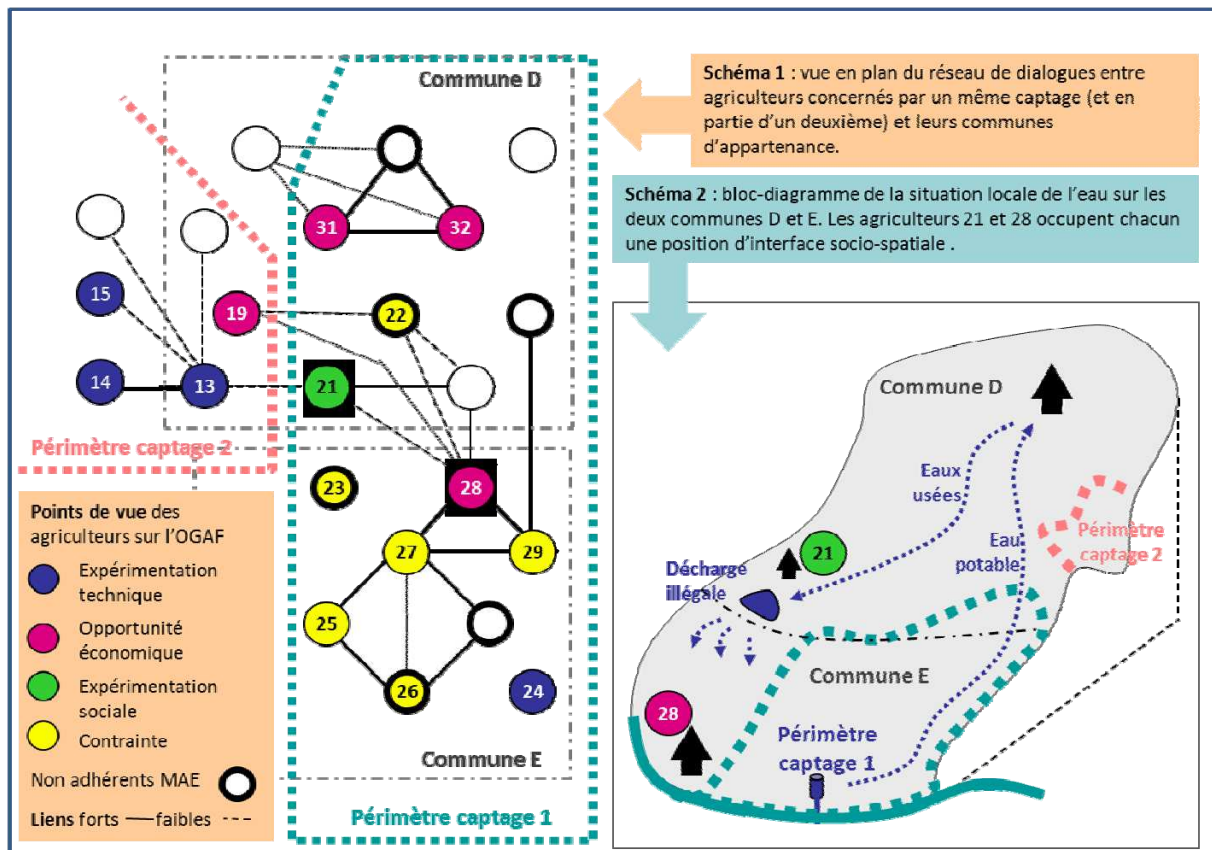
Commune D

Schéma 1 : vue en plan du réseau de dialogues entre agriculteurs concernés par un même captage (et en partie d'un deuxième) et leurs communes d'appartenance.

Schéma 2 : bloc-diagramme de la situation locale de l'eau sur les deux communes D et E. Les agriculteurs 21 et 28 occupent chacun une position d'interface socio-spatiale .

31

32

15

19

22

14

13

21

Périmètre captage 2

23

28

27

29

25

26

24

Commune E

Périmètre captage 1

Points de vue des agriculteurs sur l'OGAF

Expérimentation technique

Opportunité économique

Expérimentation sociale

Contrainte

Non adhérents MAE

Liens forts —— faibles - - -

Commune D

Eaux usées

Eau potable

Périmètre captage 2

21

Décharge illégale

Commune E

28

Périmètre captage 1